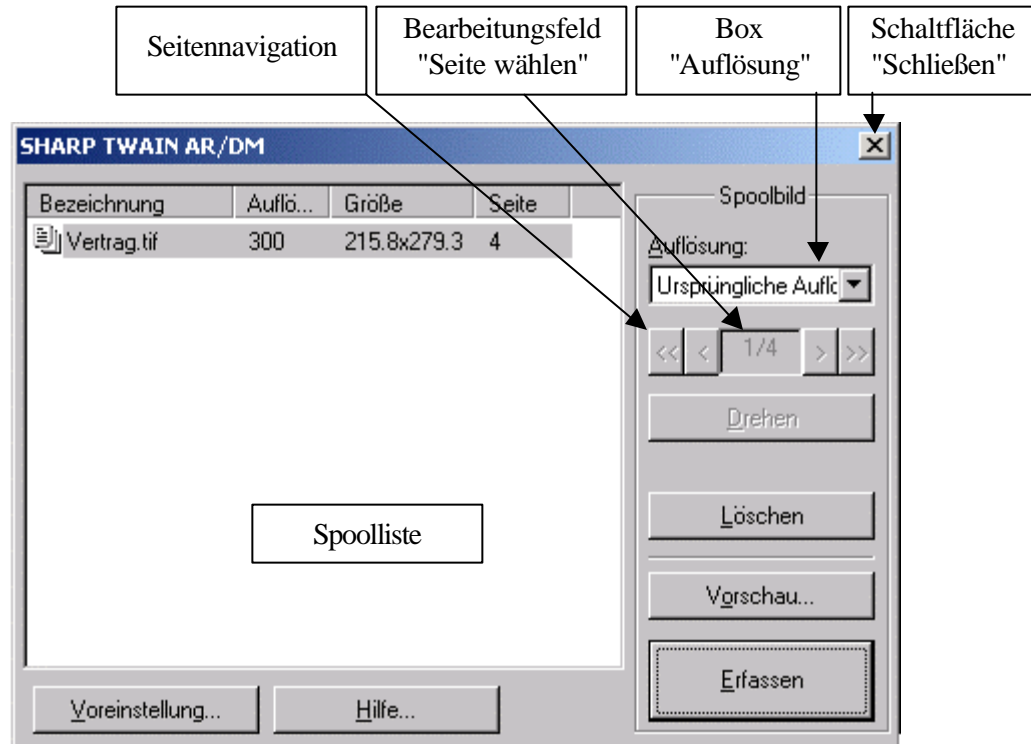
Seitennavigation

Bearbeitungsfeld "Seite wählen"

Box "Auflösung"

Schaltfläche "Schließen"

SHARP TWAIN AR/DM

×

| Bezeichnung | Auflö... | Größe | Seite |
|---|---|---|---|
| Vertrag.tif | 300 | 215.8x279.3 | 4 |

Spoolliste

Spoolbild

Auflösung:

Ursprüngliche Auflö

<< < 1/4 > >>

Drehen

Löschen

Vorschau...

Erfassen

Voreinstellung...

Hilfe...